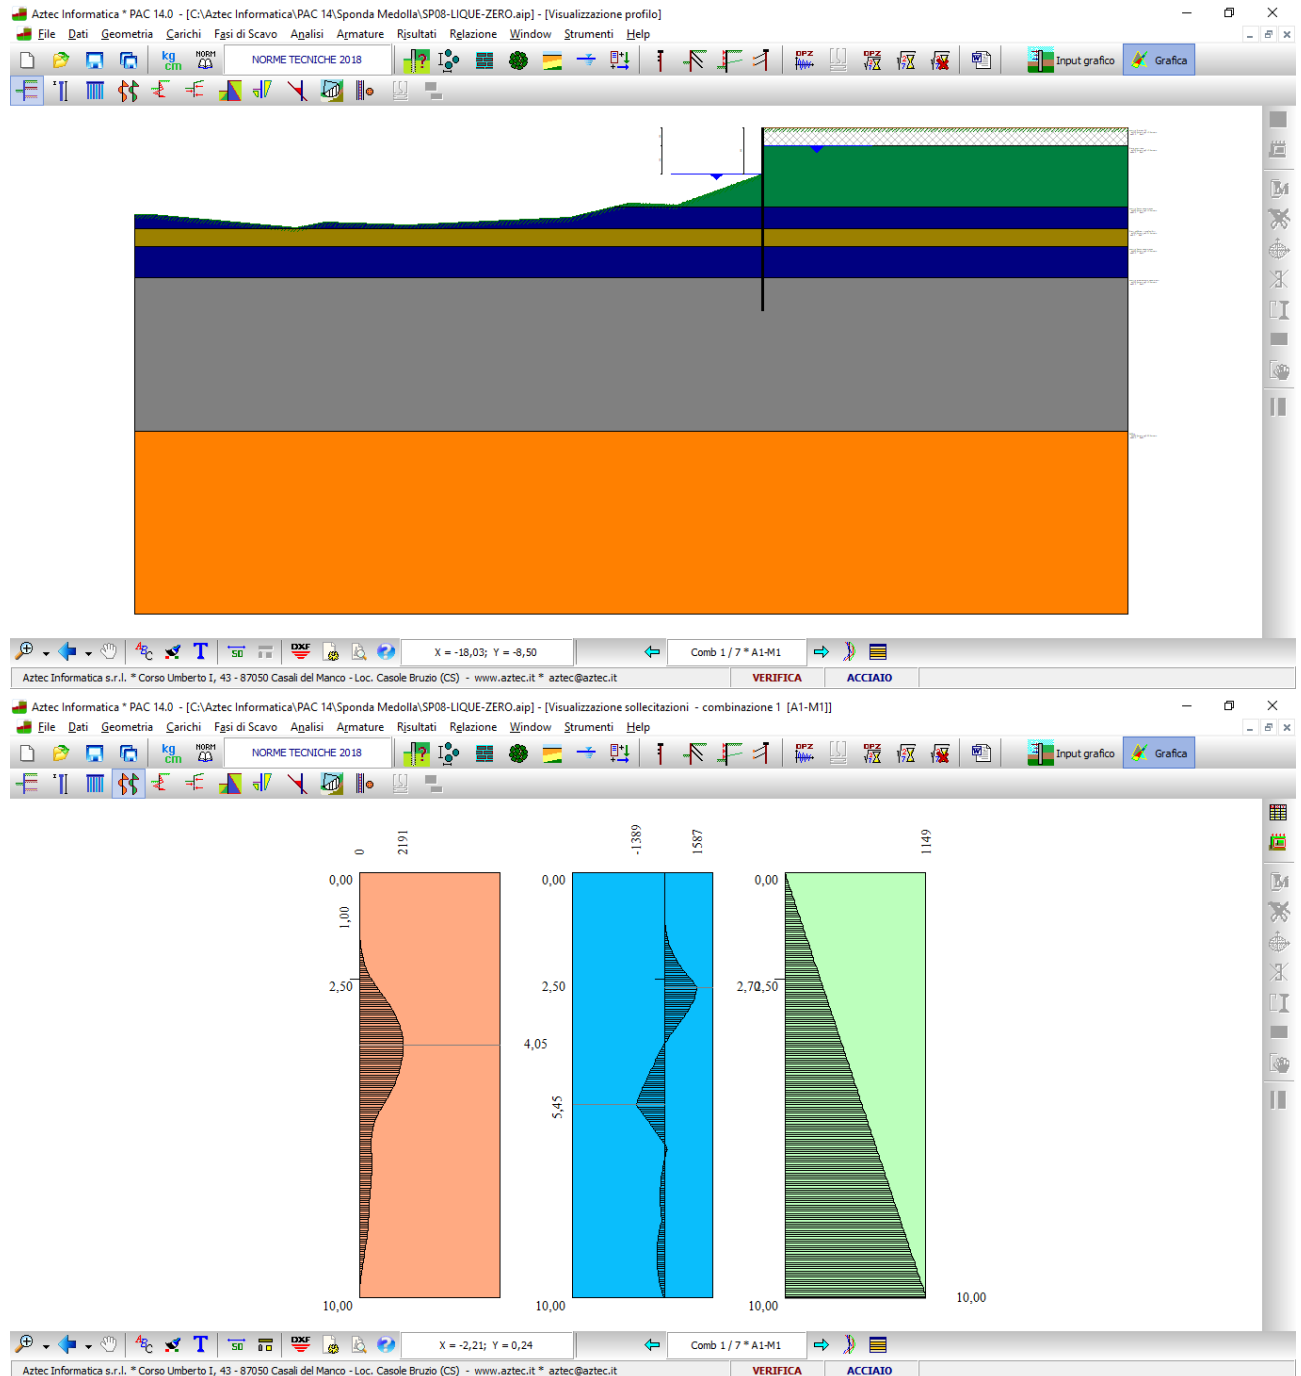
Aztec Informatica * PAC 14.0 - [C:\Aztec Informatica\PAC 14\Sponda Medolla\SP08-LIQUE-ZERO.aip] - [Visualizzazione profilo]

File Dati Geometria Carichi Fasi di Scavo Analisi Armature Risultati Relazione Window Strumenti Help

kg cm NORM NORME TECNICHE 2018 DPZ DPZ Input grafico Grafica

X = -18,03; Y = -8,50 Comb 1 / 7 * A1-M1

Aztec Informatica s.r.l. * Corso Umberto I, 43 - 87050 Casali del Manco - Loc. Casole Bruzio (CS) - www.aztec.it * aztec@aztec.it VERIFICA ACCIAIO

Aztec Informatica * PAC 14.0 - [C:\Aztec Informatica\PAC 14\Sponda Medolla\SP08-LIQUE-ZERO.aip] - [Visualizzazione sollecitazioni - combinazione 1 [A1-M1]]

File Dati Geometria Carichi Fasi di Scavo Analisi Armature Risultati Relazione Window Strumenti Help

kg cm NORM NORME TECNICHE 2018 DPZ DPZ Input grafico Grafica

0 2191 -1389 1587 1149

0,00 1,00 2,50 4,05 10,00

0,00 2,50 5,45 10,00

0,00 2,70 2,50 10,00 10,00

X = -2,21; Y = 0,24 Comb 1 / 7 * A1-M1

Aztec Informatica s.r.l. * Corso Umberto I, 43 - 87050 Casali del Manco - Loc. Casole Bruzio (CS) - www.aztec.it * aztec@aztec.it VERIFICA ACCIAIO